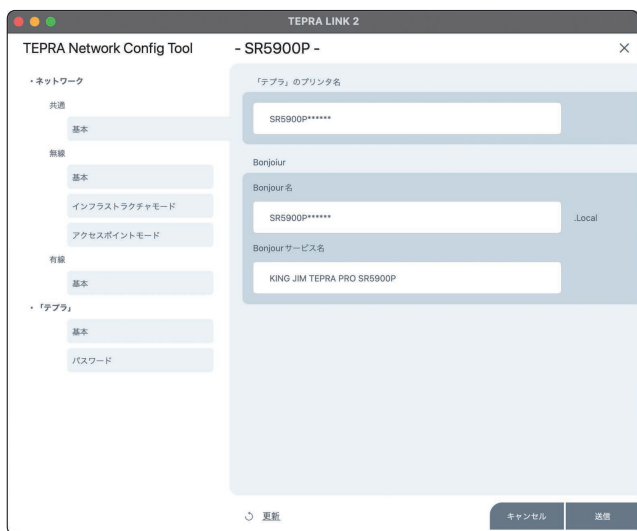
TEPRA LINK 2

TEPRA Network Config Tool

- SR5900P -

×

・ネットワーク

共通

基本

無線

基本

インフラストラクチャモード

アクセスポイントモード

有線

基本

・「テプラ」

基本

パスワード

「テプラ」のプリンタ名

SR5900P******

Bonjoiur

Bonjour名

SR5900P******

.Local

Bonjourサービス名

KING JIM TEPRA PRO SR5900P

更新

キャンセル

送信